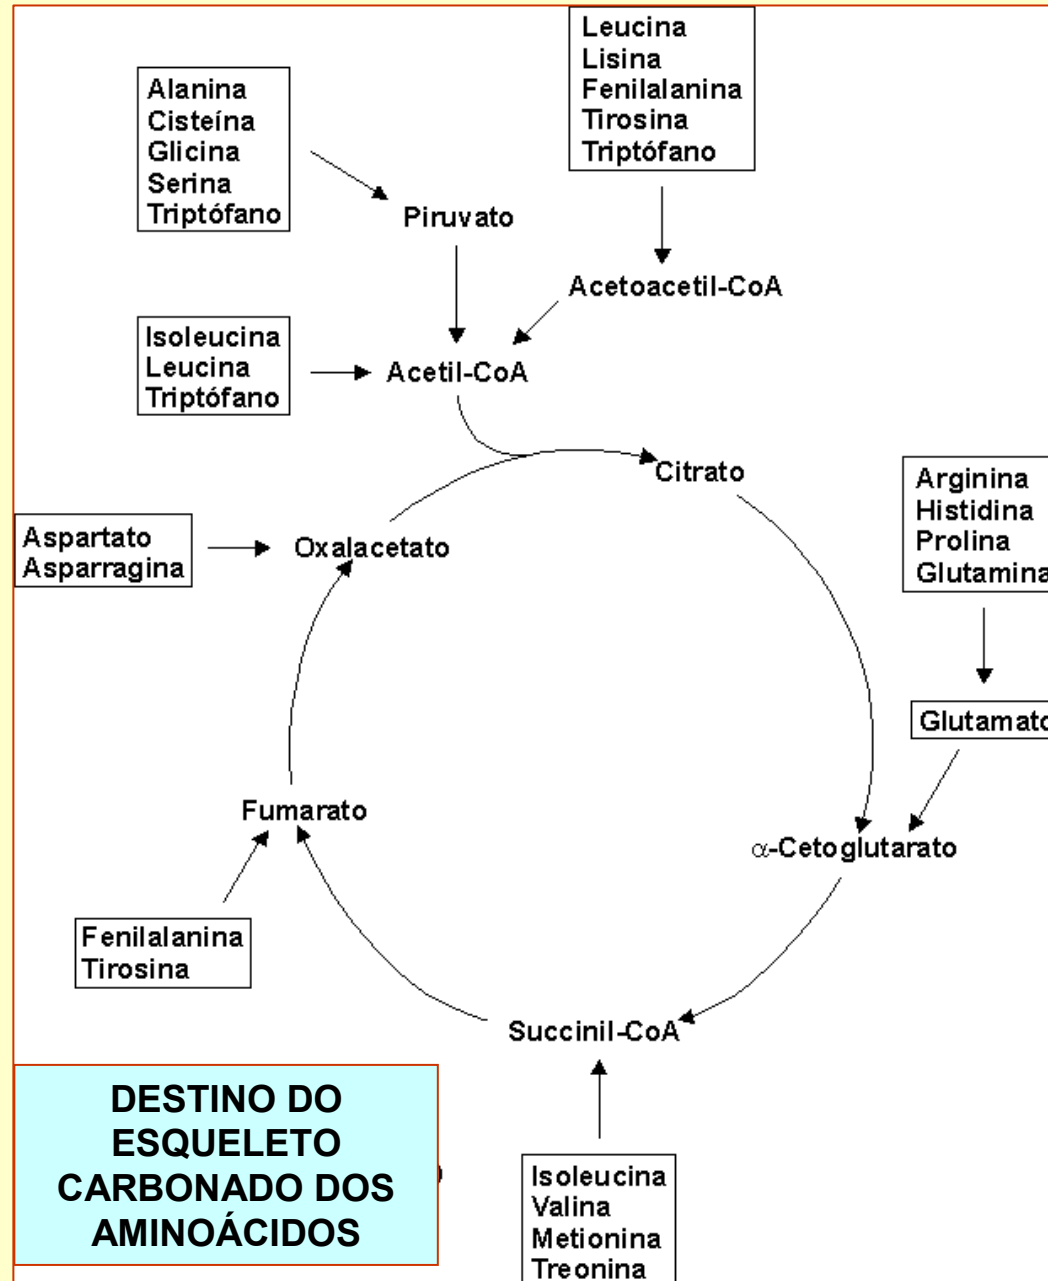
Leucina
Lisina
Fenilalanina
Tirosina
Triptófano

Alanina
Cisteína
Glicina
Serina
Triptófano

Piruvato

Acetoacetil-CoA

Isoleucina
Leucina
Triptófano

Acetil-CoA

Citrato

Arginina
Histidina
Prolina
Glutamina

Aspartato
Asparragina

Oxalacetato

Glutamato

Fumarato

$\alpha$-Cetoglutarato

Fenilalanina
Tirosina

Succinil-CoA

DESTINO DO ESQUELETO CARBONADO DOS AMINOÁCIDOS

Isoleucina
Valina
Metionina
Treonina